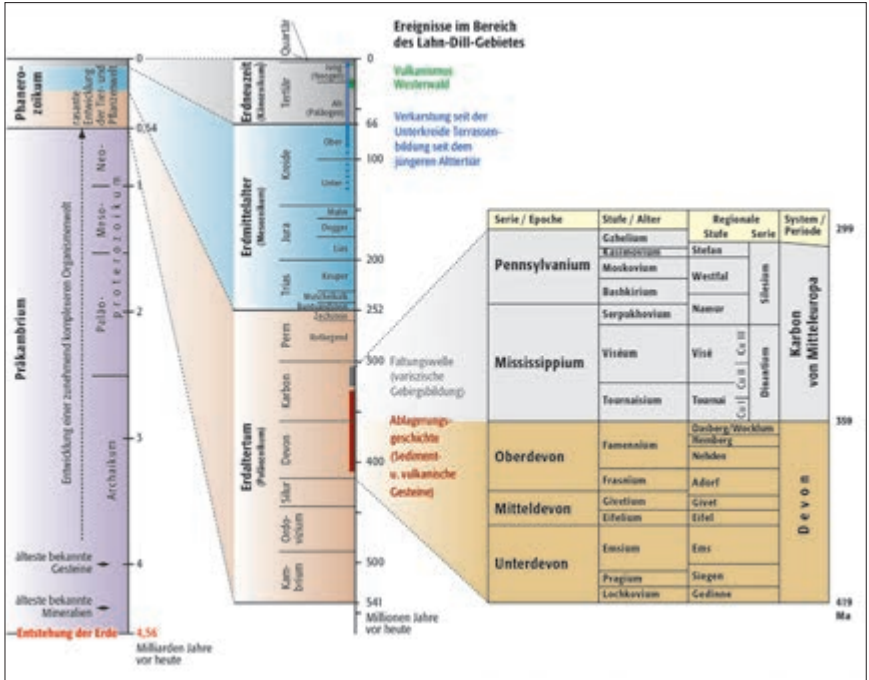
Ereignisse im Bereich des Lahn-Dill-Gebietes

Phanerozoikum

rasante Entwicklung der Tier- und Pflanzenwelt

0,54

Präkambrium

Entwicklung einer zunehmend komplexeren Organismenwelt

Neo-

Meso-

Paläo-

proterozoikum

Archaikum

älteste bekannte Gesteine

älteste bekannte Mineralien

Entstehung der Erde 4,56

Milliarden Jahre vor heute

0

1

2

3

4

Quartär

Erdneuzeit (Känozoikum)

Tertiär

Jung (Neogen)

Alt (Paläogen)

Vulkanismus Westerwald

66

Verkarstung seit der Unterkreide Terrassenbildung seit dem jüngeren Alttertiär

Erdmittelalter (Mesozoikum)

Kreide

Ober

Unter

100

Jura

Malm

Dogger

Lias

Trias

Keuper

Muschelkalk

Buntsandstein

200

252

Erdaltertum (Paläozoikum)

Perm

Zechstein

Rotliegend

300

Faltungswelle (variszische Gebirgsbildung)

Karbon

Devon

Ablagerungsgeschichte (Sediment- u. vulkanische Gesteine)

400

Silur

Ordovizium

Kambrium

500

541

Millionen Jahre vor heute

| Serie / Epoche | Stufe / Alter | Regionale Stufe | Serie | System / Periode |
|---|---|---|---|---|
| Pennsylvanium | Gzhelium | Stefan | Silesium | Karbon von Mitteleuropa |
| | Kasimovium | | | |
| | Moskovium | Westfal | | |
| | Bashkirium | | | |
| Mississippium | Serpukhovium | Namur | | |
| | Viséum | Visé (Cu III, Cu II) | Dinantium | |
| | Tournaisium | Tournai (Cu I) | | |
| Oberdevon | Famennium | Dasberg/Wocklum | | Devon |
| | | Hemberg | | |
| | | Nehden | | |
| | Frasnium | Adorf | | |
| Mitteldevon | Givetium | Givet | | |
| | Eifelium | Eifel | | |
| Unterdevon | Emsium | Ems | | |
| | Pragium | Siegen | | |
| | Lochkovium | Gedinne | | |

299

359

419 Ma